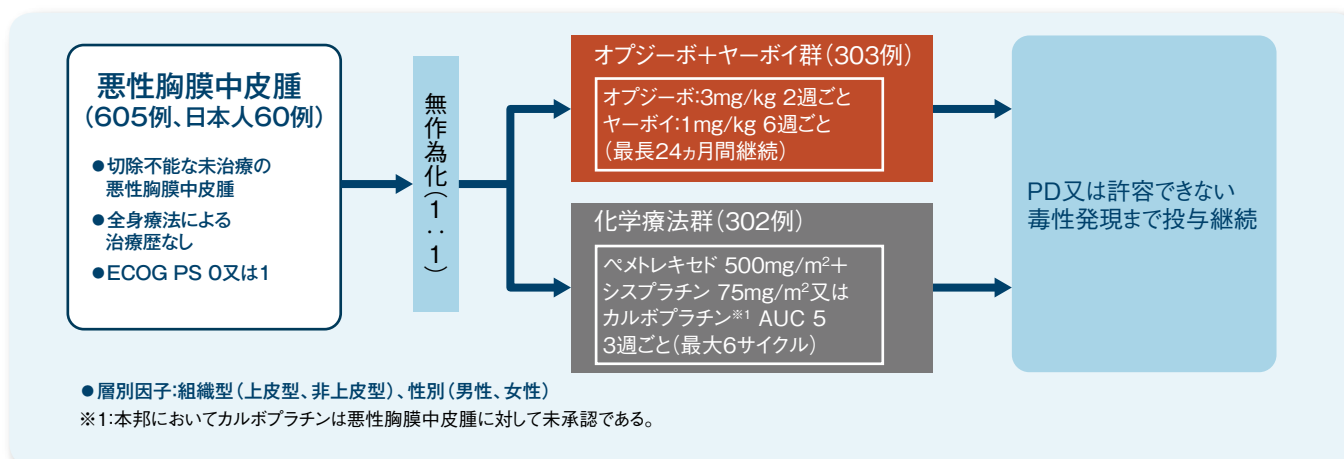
悪性胸膜中皮腫
（605例、日本人60例）

●切除不能な未治療の悪性胸膜中皮腫
●全身療法による治療歴なし
●ECOG PS 0又は1

無作為化（1：1）

オプジーボ+ヤーボイ群（303例）
オプジーボ:3mg/kg 2週ごと
ヤーボイ:1mg/kg 6週ごと
（最長24ヵ月間継続）

化学療法群（302例）
ペメトレキセド 500mg/m$^2$+
シスプラチン 75mg/m$^2$又は
カルボプラチン※1 AUC 5
3週ごと（最大6サイクル）

PD又は許容できない毒性発現まで投与継続

●層別因子:組織型（上皮型、非上皮型）、性別（男性、女性）
※1:本邦においてカルボプラチンは悪性胸膜中皮腫に対して未承認である。